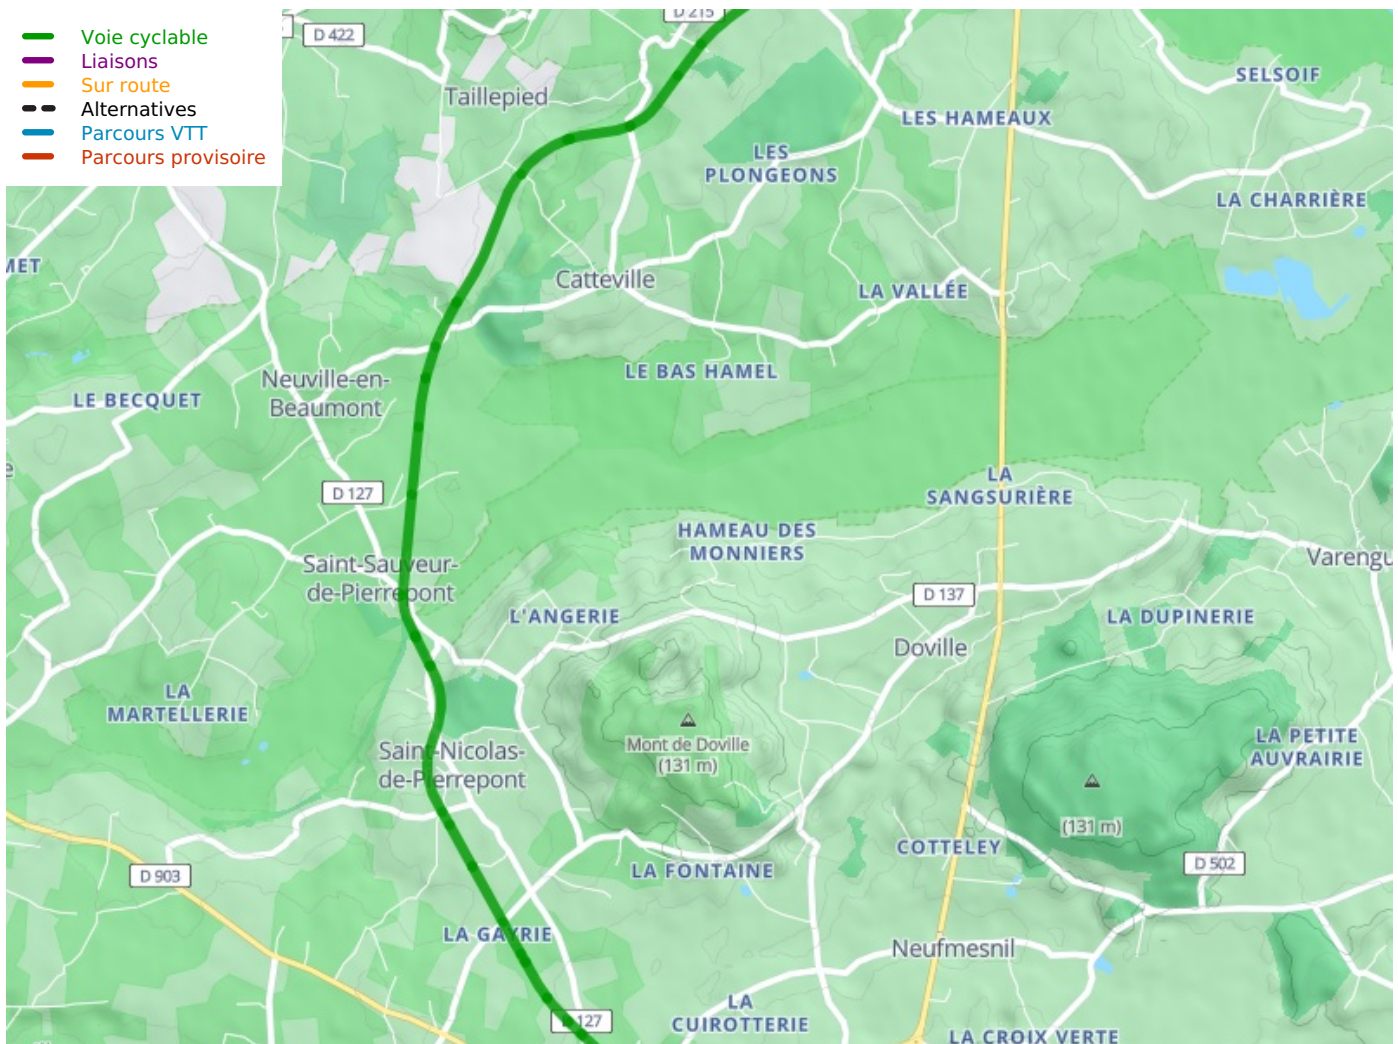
Voie cyclable
Liaisons
Sur route
Alternatives
Parcours VTT
Parcours provisoire

D 215
D 422
Taillepied
SELSOIF
LES HAMEAUX
LES PLONGEONS
LA CHARRIÈRE
MET
Catteville
LA VALLÉE
LE BAS HAMEL
Neuville-en-Beaumont
LE BECQUET
D 127
LA SANGSURIÈRE
HAMEAU DES MONNIERS
Saint-Sauveur-de-Pierrepont
Varengu
D 137
L'ANGERIE
LA DUPINERIE
Doville
LA MARTELLERIE
Mont de Doville (131 m)
LA PETITE AUVRAIRIE
Saint-Nicolas-de-Pierrepont
(131 m)
COTTELEY
LA FONTAINE
D 502
D 903
LA GAVRIE
Neufmesnil
LA CUIROTTERIE
D 127
LA CROIX VERTE